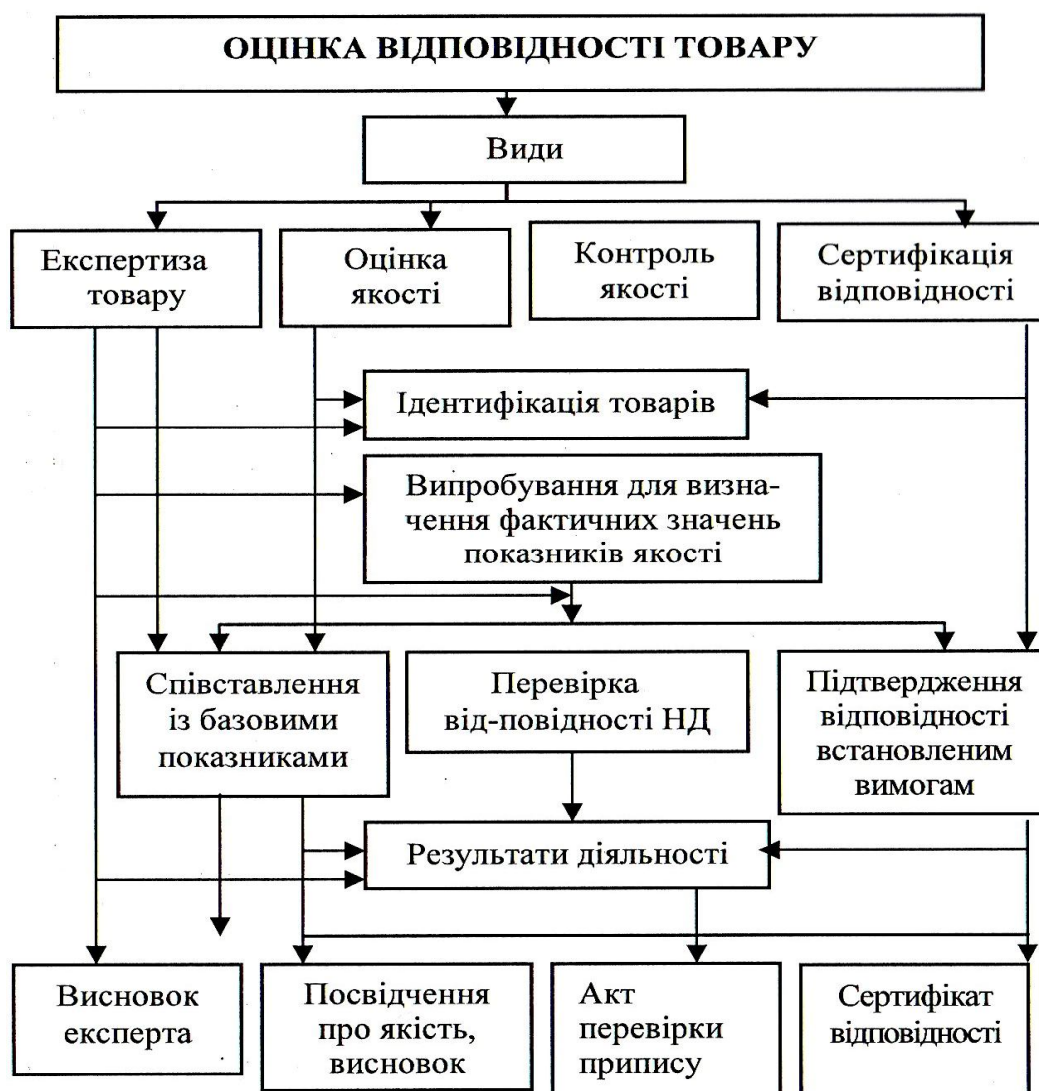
ОЦІНКА ВІДПОВІДНОСТІ ТОВАРУ

Види

Експертиза товару

Оцінка якості

Контроль якості

Сертифікація відповідності

Ідентифікація товарів

Випробування для визначення фактичних значень показників якості

Співставлення із базовими показниками

Перевірка від-повідності НД

Підтвердження відповідності встановленим вимогам

Результати діяльності

Висновок експерта

Посвідчення про якість, висновок

Акт перевірки припису

Сертифікат відповідності